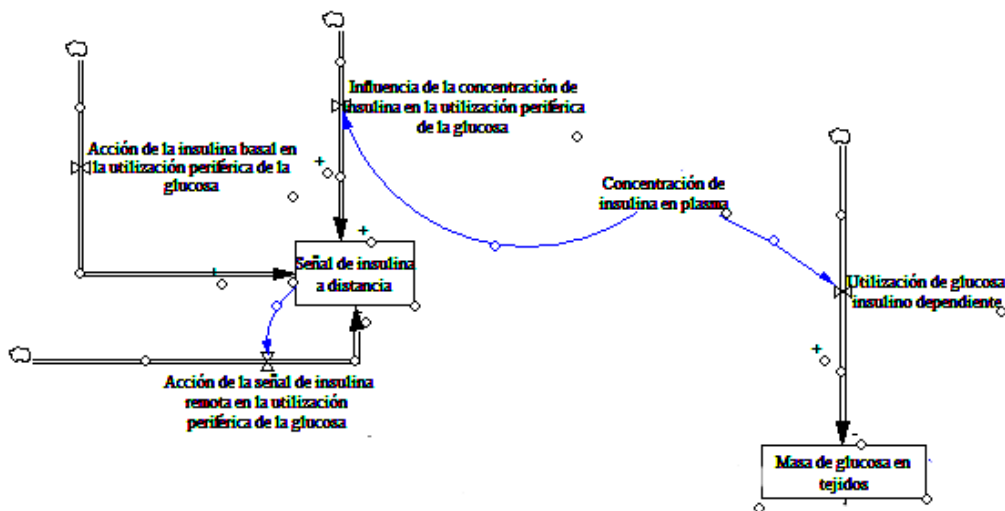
Influencia de la concentración de insulina en la utilización periférica de la glucosa

Acción de la insulina basal en la utilización periférica de la glucosa

+

+

+

Concentración de insulina en plasma

Señal de insulina a distancia

Utilización de glucosa insulino dependiente

+

Acción de la señal de insulina remota en la utilización periférica de la glucosa

-

Masa de glucosa en tejidos